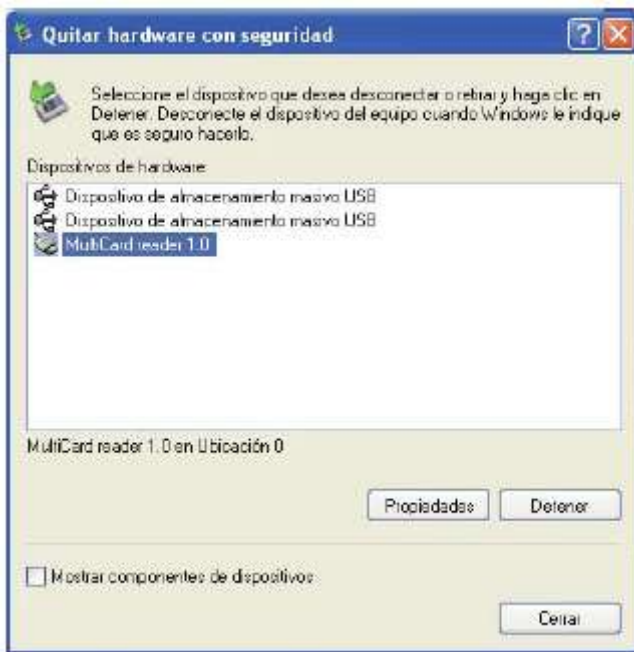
Quitar hardware con seguridad

Seleccione el dispositivo que desea desconectar o retirar y haga clic en Detener. Desconecte el dispositivo del equipo cuando Windows le indique que es seguro hacerlo.

Dispositivos de hardware:

Dispositivo de almacenamiento masivo USB
Dispositivo de almacenamiento masivo USB
MultiCard reader 1.0

MultiCard reader 1.0 en Ubicación 0

Propiedades
Detener

Mostrar componentes de dispositivos

Cerrar